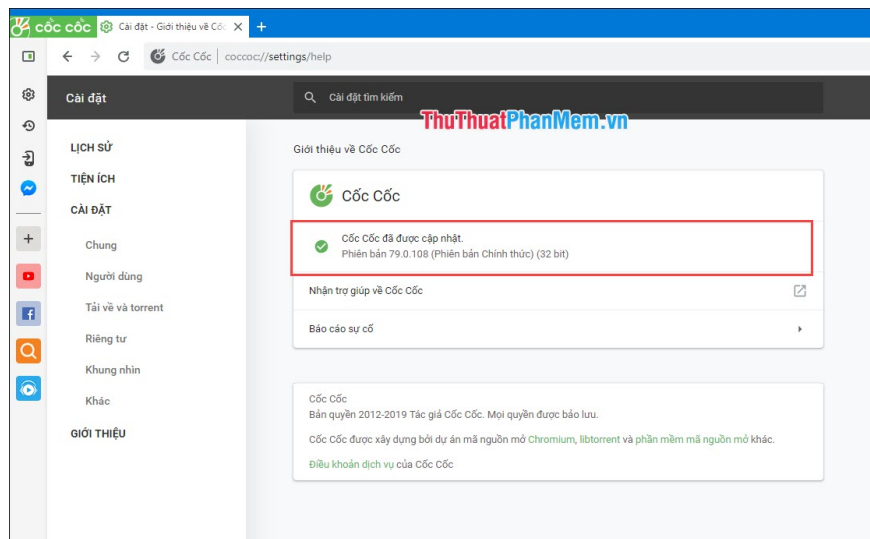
cốc cốc
Cài đặt - Giới thiệu về Cốc
+
Cốc Cốc | coccoc://settings/help

Cài đặt
Cài đặt tìm kiếm
ThuThuatPhanMem.vn

LỊCH SỬ
TIỆN ÍCH
CÀI ĐẶT
Chung
Người dùng
Tải về và torrent
Riêng tư
Khung nhìn
Khác
GIỚI THIỆU

Giới thiệu về Cốc Cốc

Cốc Cốc

Cốc Cốc đã được cập nhật.
Phiên bản 79.0.108 (Phiên bản Chính thức) (32 bit)

Nhận trợ giúp về Cốc Cốc

Báo cáo sự cố

Cốc Cốc
Bản quyền 2012-2019 Tác giả Cốc Cốc. Mọi quyền được bảo lưu.

Cốc Cốc được xây dựng bởi dự án mã nguồn mở Chromium, libtorrent và phần mềm mã nguồn mở khác.

Điều khoản dịch vụ của Cốc Cốc